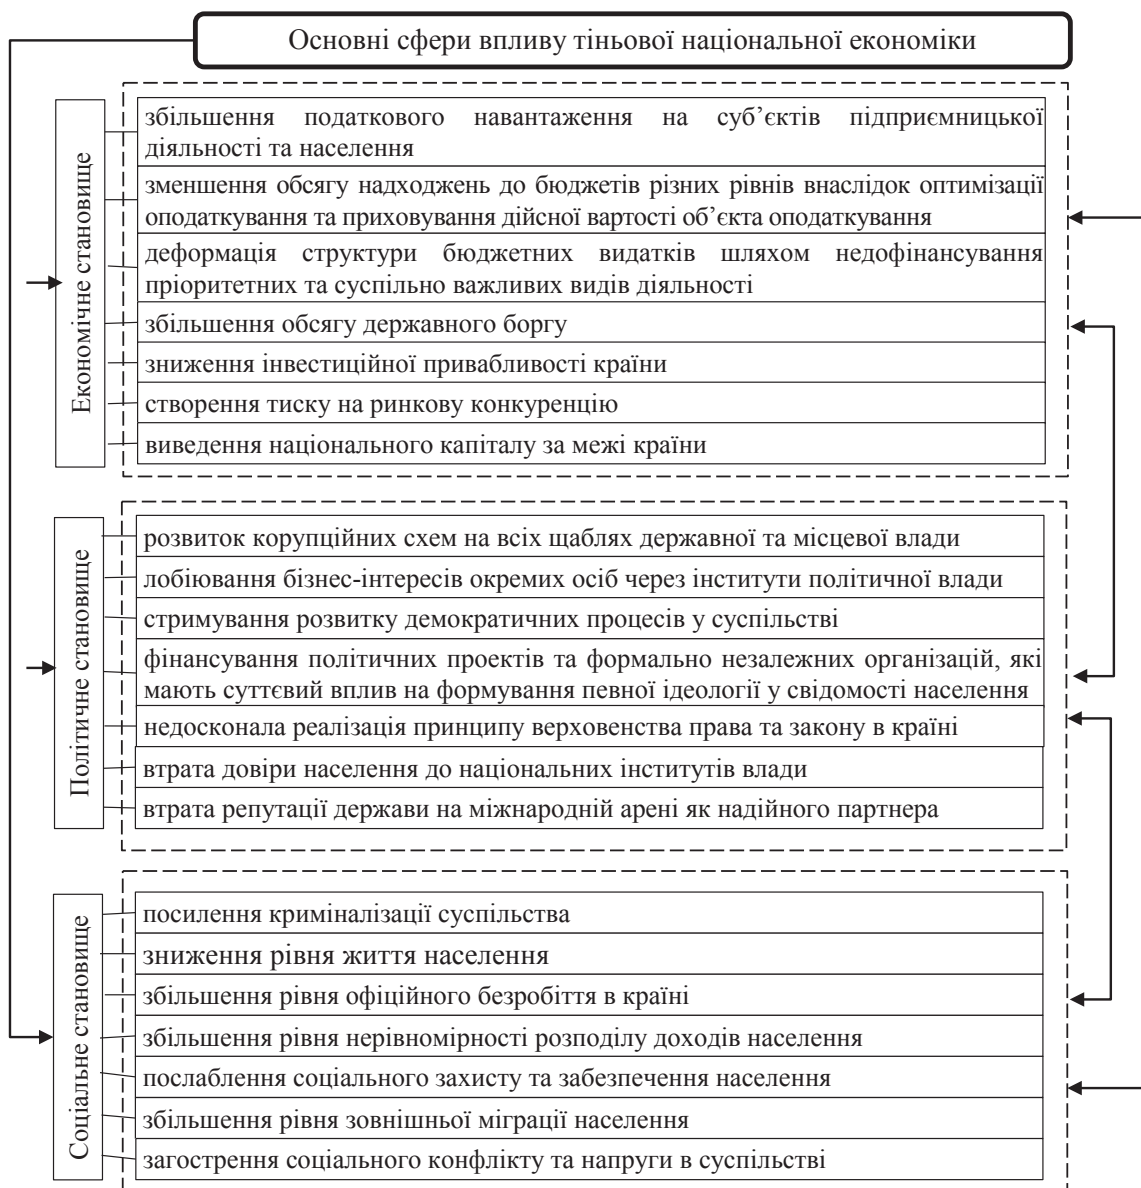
Основні сфери впливу тіньової національної економіки

Економічне становище

збільшення податкового навантаження на суб'єктів підприємницької діяльності та населення

зменшення обсягу надходжень до бюджетів різних рівнів внаслідок оптимізації оподаткування та приховування дійсної вартості об'єкта оподаткування

деформація структури бюджетних видатків шляхом недофінансування пріоритетних та суспільно важливих видів діяльності

збільшення обсягу державного боргу

зниження інвестиційної привабливості країни

створення тиску на ринкову конкуренцію

виведення національного капіталу за межі країни

Політичне становище

розвиток корупційних схем на всіх щаблях державної та місцевої влади

лобіювання бізнес-інтересів окремих осіб через інститути політичної влади

стримування розвитку демократичних процесів у суспільстві

фінансування політичних проектів та формально незалежних організацій, які мають суттєвий вплив на формування певної ідеології у свідомості населення

недосконала реалізація принципу верховенства права та закону в країні

втрата довіри населення до національних інститутів влади

втрата репутації держави на міжнародній арені як надійного партнера

Соціальне становище

посилення криміналізації суспільства

зниження рівня життя населення

збільшення рівня офіційного безробіття в країні

збільшення рівня нерівномірності розподілу доходів населення

послаблення соціального захисту та забезпечення населення

збільшення рівня зовнішньої міграції населення

загострення соціального конфлікту та напруги в суспільстві